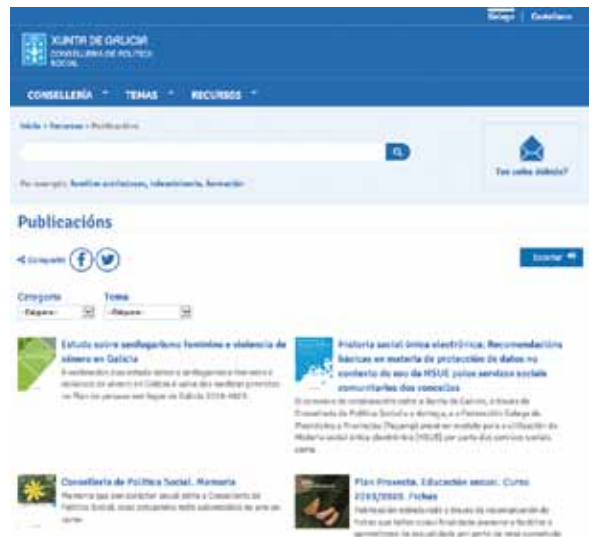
Galego | Castellano

XUNTA DE GALICIA
CONSELLERÍA DE POLÍTICA SOCIAL

CONSELLERÍA TEMAS RECURSOS

Inicio > Recursos > Publicacións

Por exemplo: familias numerosas, teleasistencia, formación

Tes unha dúbida?

Publicacións

Compartir

Exportar

Categoría
-Elixir-

Tema
-Elixir-

Estudo sobre sexilogarismo feminino e violencia de xénero en Galicia
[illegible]

Historia social única electrónica: Recomendacións básicas en materia de protección de datos no contexto do uso da HSUE polos servizos sociais comunitarios dos concellos
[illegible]

Consellería de Política Social. Memoria
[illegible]

Plan Proxecta. Educación sexual. Curso 2019/2020. Fichas
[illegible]